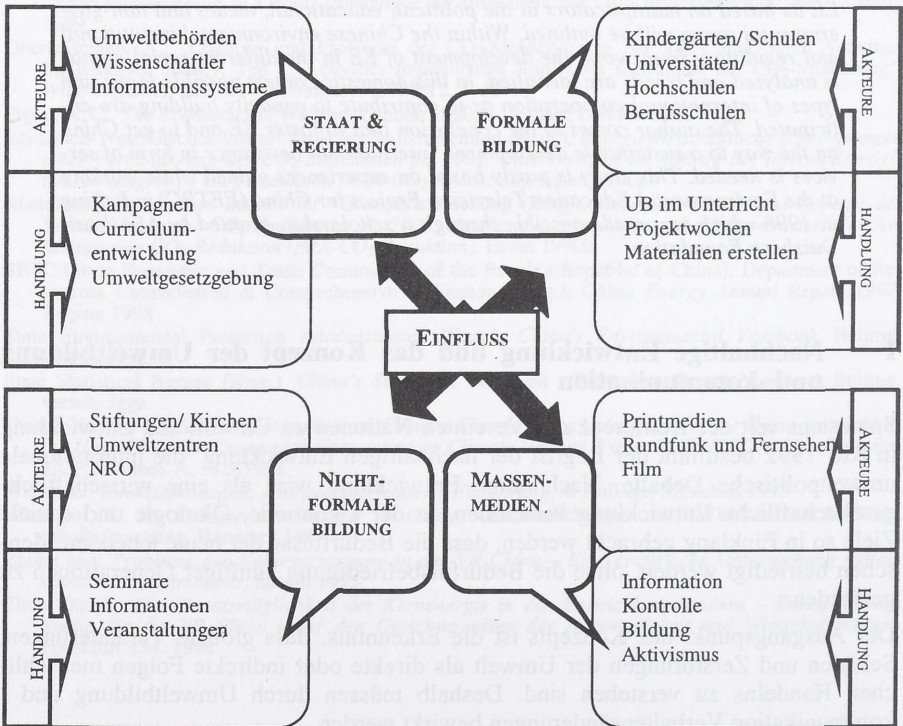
AKTEURE

Umweltbehörden
Wissenschaftler
Informationssysteme

HANDLUNG

Kampagnen
Curriculumentwicklung
Umweltgesetzgebung

STAAT & REGIERUNG

FORMALE BILDUNG

Kindergärten/ Schulen
Universitäten/ Hochschulen
Berufsschulen

AKTEURE

UB im Unterricht
Projektwochen
Materialien erstellen

HANDLUNG

EINFLUSS

AKTEURE

Stiftungen/ Kirchen
Umweltzentren
NRO

HANDLUNG

Seminare
Informationen
Veranstaltungen

NICHT-FORMALE BILDUNG

MASSEN-MEDIEN

Printmedien
Rundfunk und Fernsehen
Film

AKTEURE

Information
Kontrolle
Bildung
Aktivismus

HANDLUNG